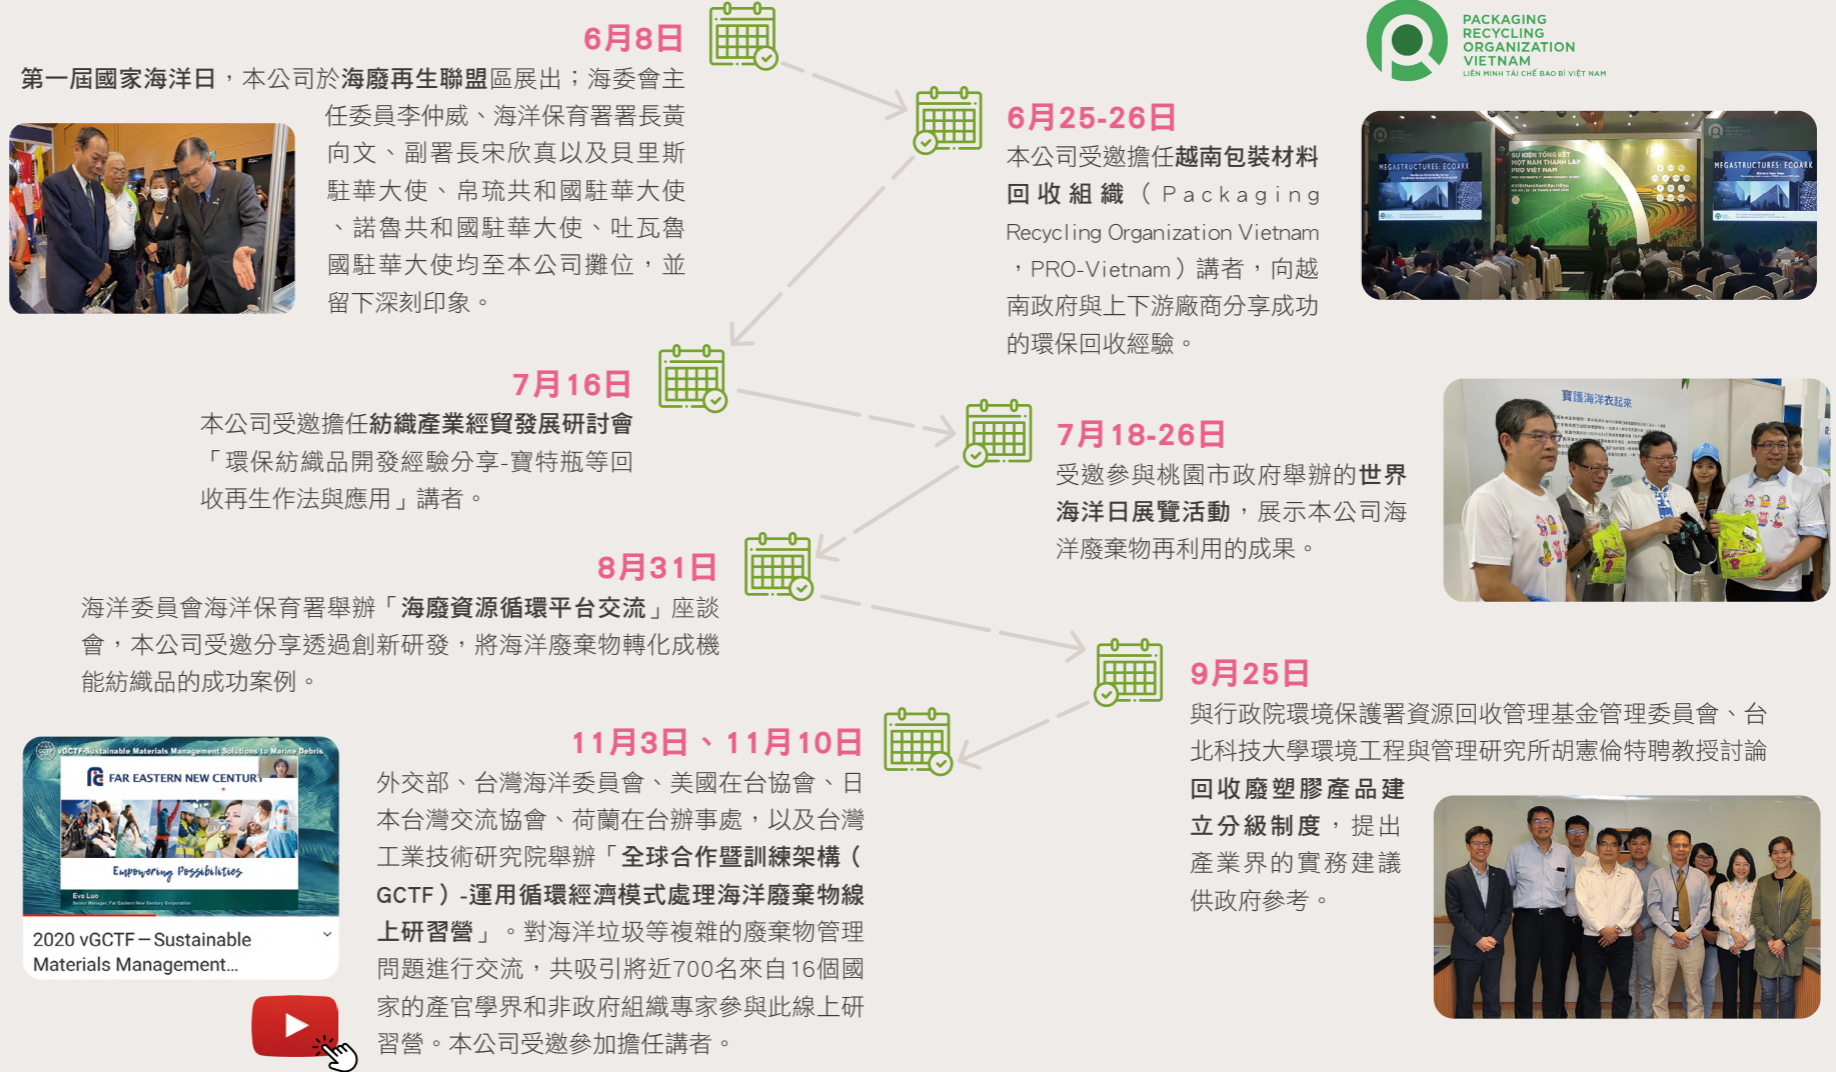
6月8日

第一屆國家海洋日，本公司於海廢再生聯盟區展出；海委會主任委員李仲威、海洋保育署署長黃向文、副署長宋欣真以及貝里斯駐華大使、帛琉共和國駐華大使、諾魯共和國駐華大使、吐瓦魯國駐華大使均至本公司攤位，並留下深刻印象。

PACKAGING RECYCLING ORGANIZATION VIETNAM
LIÊN MINH TÁI CHẾ BAO BÌ VIỆT NAM

6月25-26日

本公司受邀擔任越南包裝材料回收組織（Packaging Recycling Organization Vietnam，PRO-Vietnam）講者，向越南政府與上下游廠商分享成功的環保回收經驗。

7月16日

本公司受邀擔任紡織產業經貿發展研討會「環保紡織品開發經驗分享-寶特瓶等回收再生作法與應用」講者。

7月18-26日

受邀參與桃園市政府舉辦的世界海洋日展覽活動，展示本公司海洋廢棄物再利用的成果。

寶護海洋衣起來

8月31日

海洋委員會海洋保育署舉辦「海廢資源循環平台交流」座談會，本公司受邀分享透過創新研發，將海洋廢棄物轉化成機能紡織品的成功案例。

9月25日

與行政院環境保護署資源回收管理基金管理委員會、台北科技大學環境工程與管理研究所胡憲倫特聘教授討論回收廢塑膠產品建立分級制度，提出產業界的實務建議供政府參考。

11月3日、11月10日

外交部、台灣海洋委員會、美國在台協會、日本台灣交流協會、荷蘭在台辦事處，以及台灣工業技術研究院舉辦「全球合作暨訓練架構（GCTF）-運用循環經濟模式處理海洋廢棄物線上研習營」。對海洋垃圾等複雜的廢棄物管理問題進行交流，共吸引將近700名來自16個國家的產官學界和非政府組織專家參與此線上研習營。本公司受邀參加擔任講者。

vGCTF-Sustainable Materials Management Solutions to Marine Debris
FAR EASTERN NEW CENTURY
Empowering Possibilities
Eva Luo
2020 vGCTF – Sustainable Materials Management...